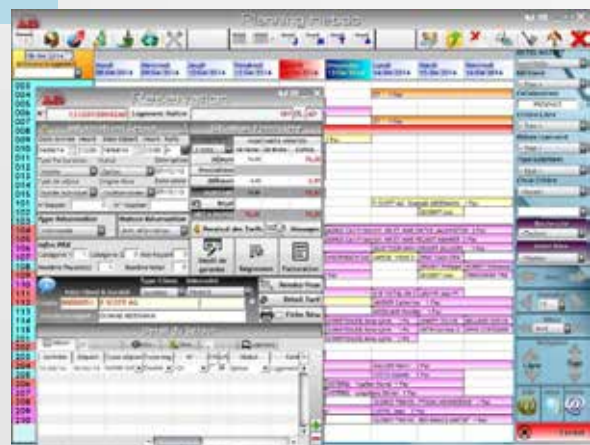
Planning Hebdo

Lundi 07/04/2014
Mardi 08/04/2014
Mercredi 09/04/2014
Jeudi 10/04/2014
Vendredi 11/04/2014
Samedi 12/04/2014
Dimanche 13/04/2014
Lundi 14/04/2014
Mardi 15/04/2014

Logement Native

Type Réservation
Nature Réservation

Détail de garantie
Règlement
Facturation

Rendre Tarif
Détail Tarif
Fiche Resa

Ajout Client & Société

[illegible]